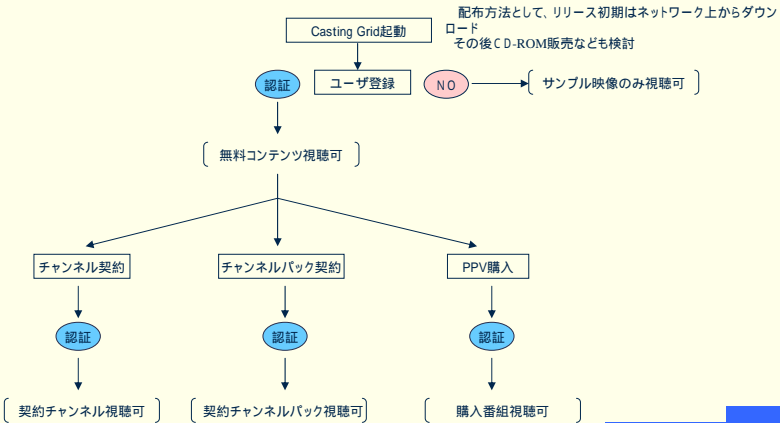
Casting Grid起動

配布方法として、リリース初期はネットワーク上からダウンロード
その後ＣD-ROM販売なども検討

認証

ユーザ登録

NO

サンプル映像のみ視聴可

無料コンテンツ視聴可

チャンネル契約

チャンネルパック契約

PPV購入

認証

認証

認証

契約チャンネル視聴可

契約チャンネルパック視聴可

購入番組視聴可